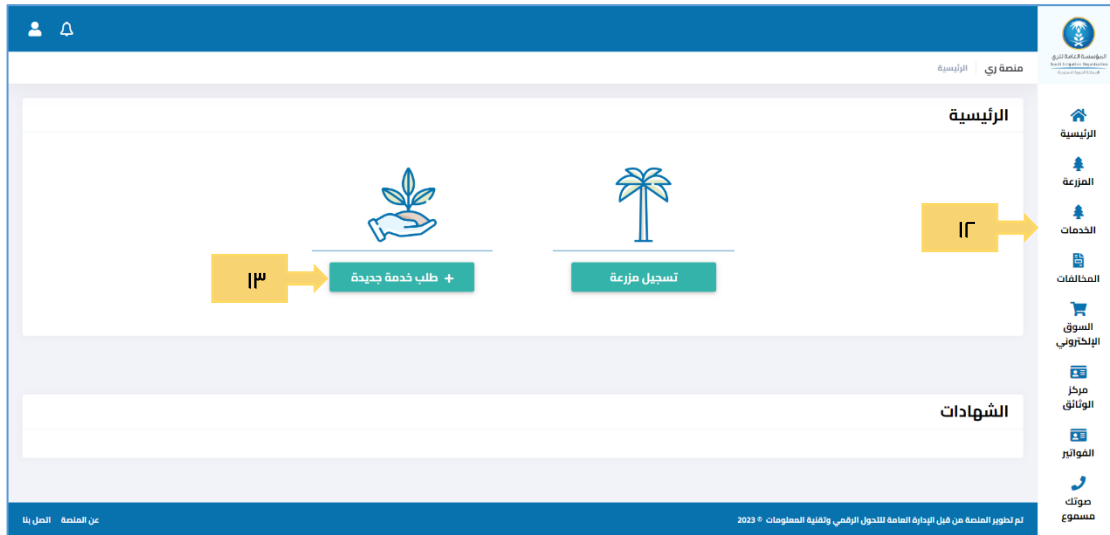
المؤسسة العامة للري
Saudi Irrigation Organization

منصة ري | الرئيسية

الرئيسية
المزرعة
الخدمات
المخالفات
السوق الإلكتروني
مركز الوثائق
الفواتير
صوتك مسموع

الرئيسية

١٢

١٣

+ طلب خدمة جديدة

تسجيل مزرعة

الشهادات

تم تطوير المنصة من قبل الإدارة العامة للتحول الرقمي وتقنية المعلومات © 2023

عن المنصة   اتصل بنا